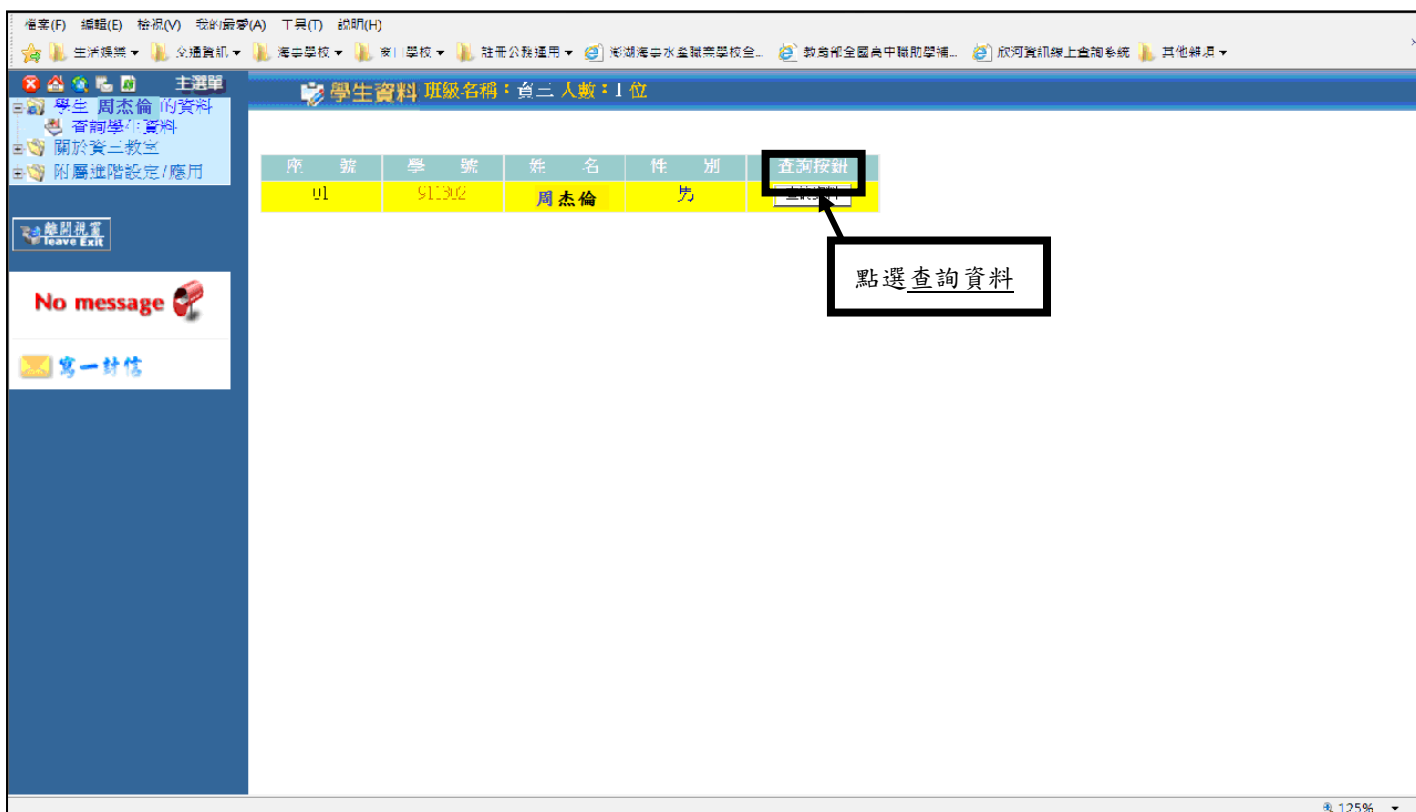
檔案(F) 編輯(E) 檢視(V) 我的最愛(A) 工具(T) 說明(H)

生活娛樂 ▾ 交通資訊 ▾ 海事學校 ▾ 家 | 學校 ▾ 註冊公務運用 ▾ 澎湖海事水產職業學校全... 教育部全國高中職助學補... 欣河資訊線上查詢系統 其他連結 ▾

主選單

學生 周杰倫 的資料
查詢學生資料
關於資三教室
附屬進階設定/應用

離開視窗 leave Exit

No message

寫一封信

學生資料 班級名稱：資三 人數：1 位

| 座號 | 學號 | 姓名 | 性別 | 查詢按鈕 |
|---|---|---|---|---|
| 01 | 91302 | 周杰倫 | 男 | 查詢資料 |

點選查詢資料

125%